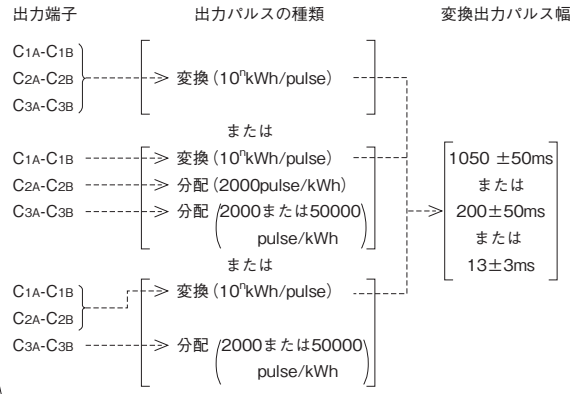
出力端子

出力パルスの種類

変換出力パルス幅

$C_{1A}$-$C_{1B}$
$C_{2A}$-$C_{2B}$
$C_{3A}$-$C_{3B}$

変換($10^n$kWh/pulse)

または

$C_{1A}$-$C_{1B}$ 変換($10^n$kWh/pulse)
$C_{2A}$-$C_{2B}$ 分配(2000pulse/kWh)
$C_{3A}$-$C_{3B}$ 分配(2000または50000 pulse/kWh)

1050 ±50ms
または
200±50ms
または
13±3ms

または

$C_{1A}$-$C_{1B}$
$C_{2A}$-$C_{2B}$
変換($10^n$kWh/pulse)

$C_{3A}$-$C_{3B}$ 分配(2000または50000 pulse/kWh)